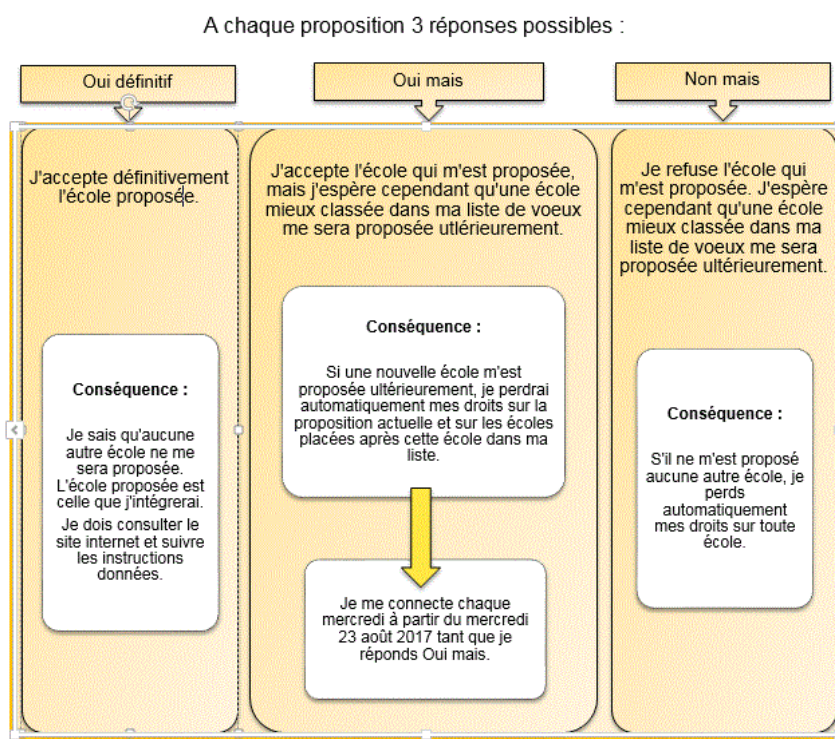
A chaque proposition 3 réponses possibles :

Oui définitif

J'accepte définitivement l'école proposée.

Conséquence :

Je sais qu'aucune autre école ne me sera proposée. L'école proposée est celle que j'intégrerai.

Je dois consulter le site internet et suivre les instructions données.

Oui mais

J'accepte l'école qui m'est proposée, mais j'espère cependant qu'une école mieux classée dans ma liste de voeux me sera proposée utlérieurement.

Conséquence :

Si une nouvelle école m'est proposée ultérieurement, je perdrai automatiquement mes droits sur la proposition actuelle et sur les écoles placées après cette école dans ma liste.

Je me connecte chaque mercredi à partir du mercredi 23 août 2017 tant que je réponds Oui mais.

Non mais

Je refuse l'école qui m'est proposée. J'espère cependant qu'une école mieux classée dans ma liste de voeux me sera proposée ultérieurement.

Conséquence :

S'il ne m'est proposé aucune autre école, je perds automatiquement mes droits sur toute école.